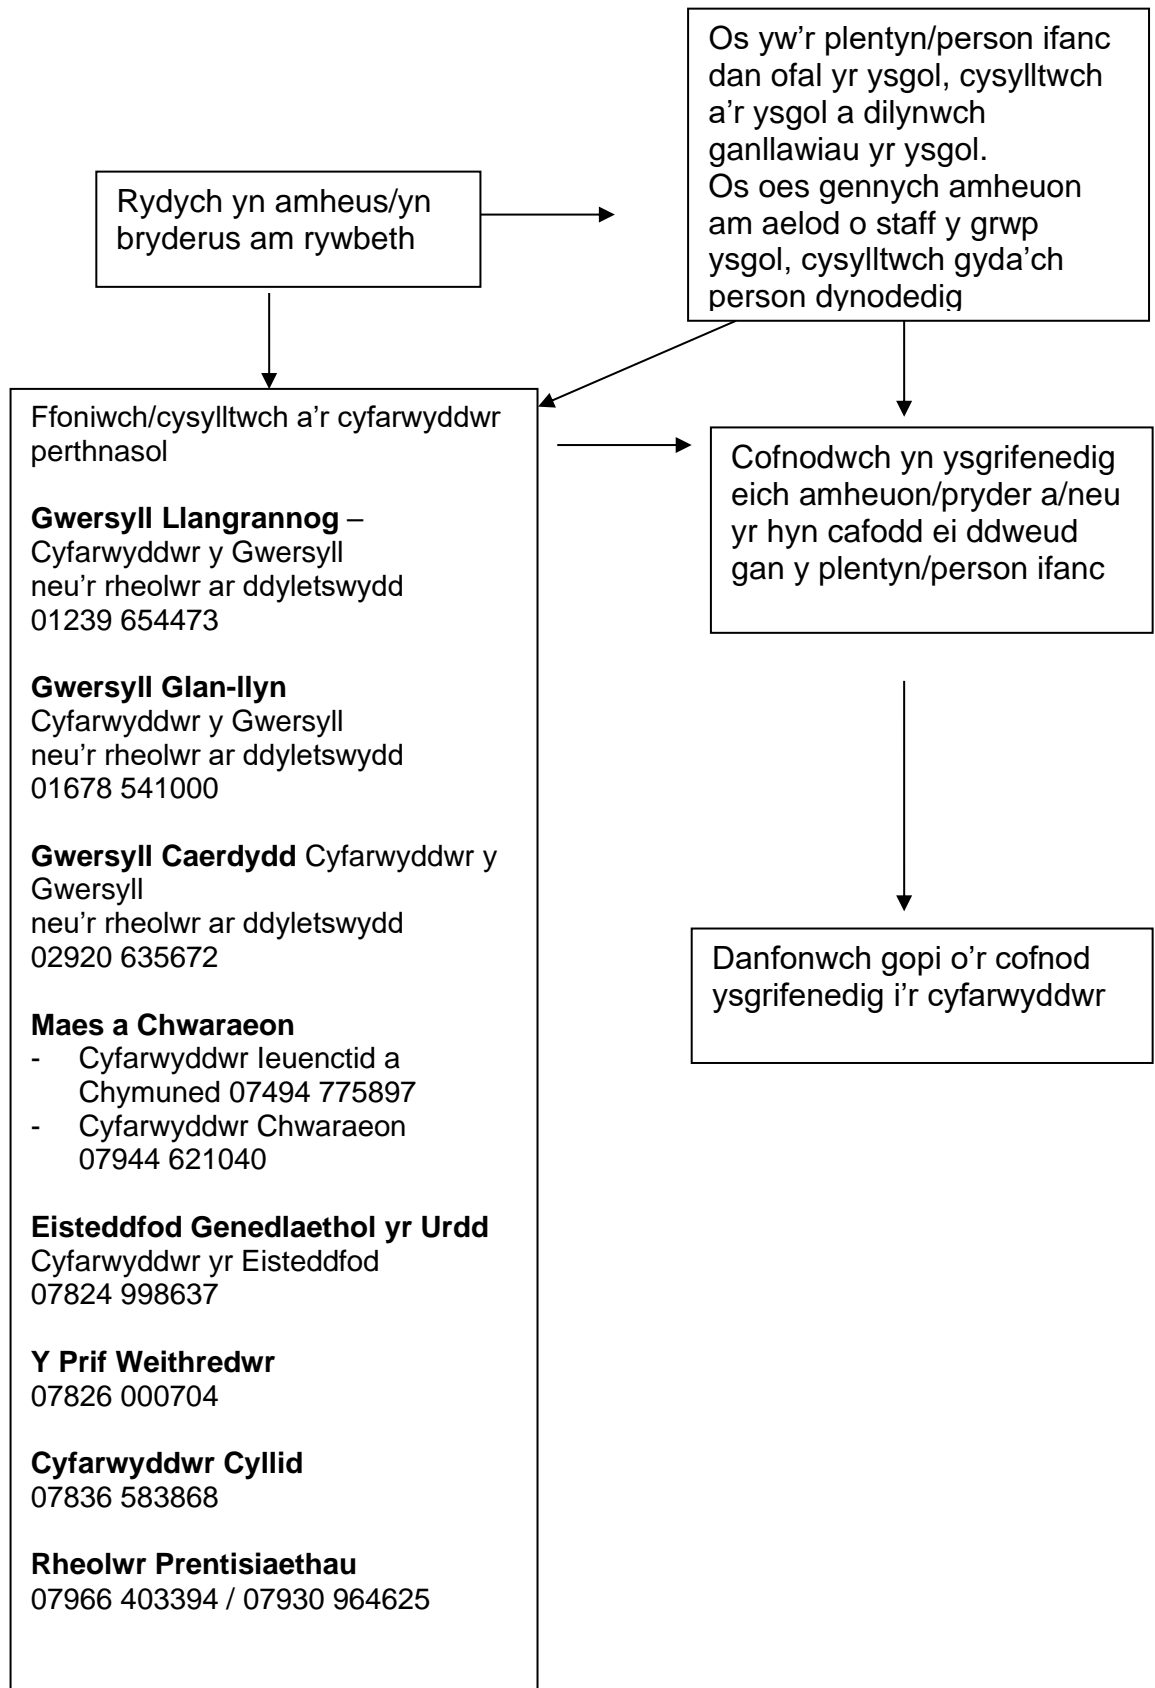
Rydych yn amheus/yn bryderus am rywbeth

Os yw'r plentyn/person ifanc dan ofal yr ysgol, cysylltwch a'r ysgol a dilynwch ganllawiau yr ysgol.
Os oes gennych amheuon am aelod o staff y grwp ysgol, cysylltwch gyda'ch person dynodedig

Ffoniwch/cysylltwch a'r cyfarwyddwr perthnasol

**Gwersyll Llangrannog** –
Cyfarwyddwr y Gwersyll
neu'r rheolwr ar ddyletswydd
01239 654473

**Gwersyll Glan-llyn**
Cyfarwyddwr y Gwersyll
neu'r rheolwr ar ddyletswydd
01678 541000

**Gwersyll Caerdydd** Cyfarwyddwr y Gwersyll
neu'r rheolwr ar ddyletswydd
02920 635672

**Maes a Chwaraeon**
- Cyfarwyddwr Ieuenctid a Chymuned 07494 775897
- Cyfarwyddwr Chwaraeon 07944 621040

**Eisteddfod Genedlaethol yr Urdd**
Cyfarwyddwr yr Eisteddfod
07824 998637

**Y Prif Weithredwr**
07826 000704

**Cyfarwyddwr Cyllid**
07836 583868

**Rheolwr Prentisiaethau**
07966 403394 / 07930 964625

Cofnodwch yn ysgrifenedig eich amheuon/pryder a/neu yr hyn cafodd ei ddweud gan y plentyn/person ifanc

Danfonwch gopi o'r cofnod ysgrifenedig i'r cyfarwyddwr